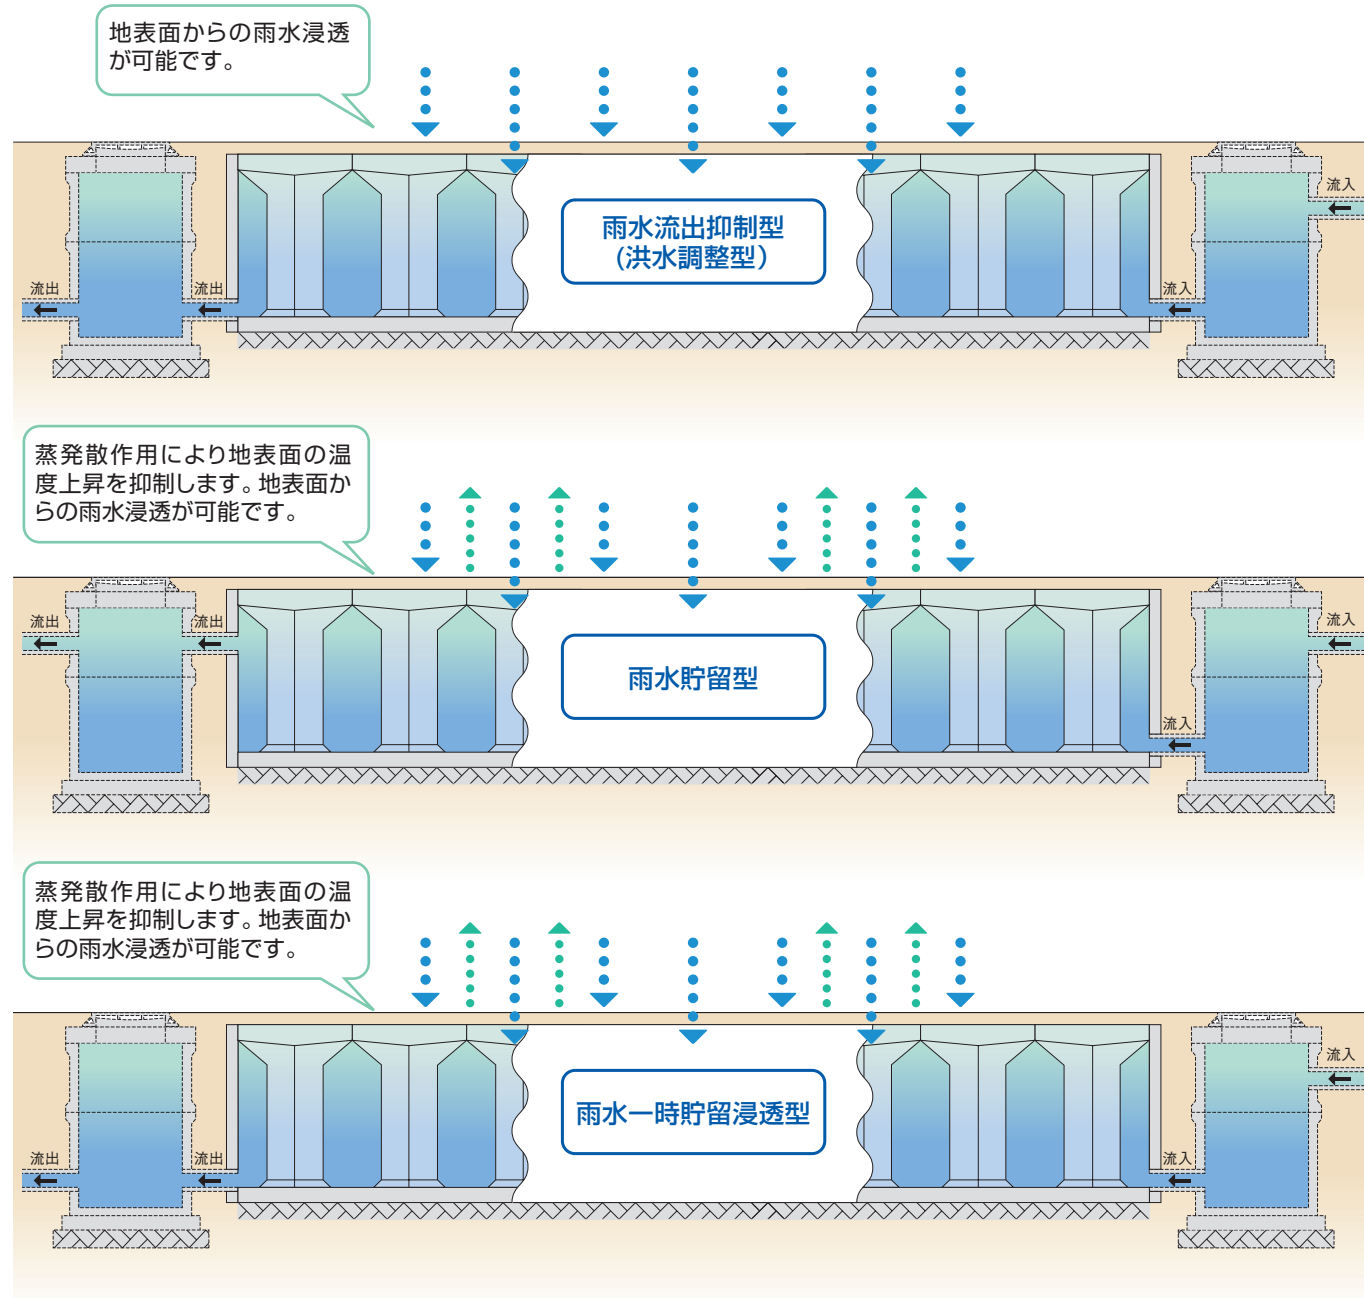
地表面からの雨水浸透が可能です。

流入

流出

流出

雨水流出抑制型
(洪水調整型)

流入

蒸発散作用により地表面の温度上昇を抑制します。地表面からの雨水浸透が可能です。

流出

流出

流入

雨水貯留型

流入

蒸発散作用により地表面の温度上昇を抑制します。地表面からの雨水浸透が可能です。

流入

流出

流出

雨水一時貯留浸透型

流入